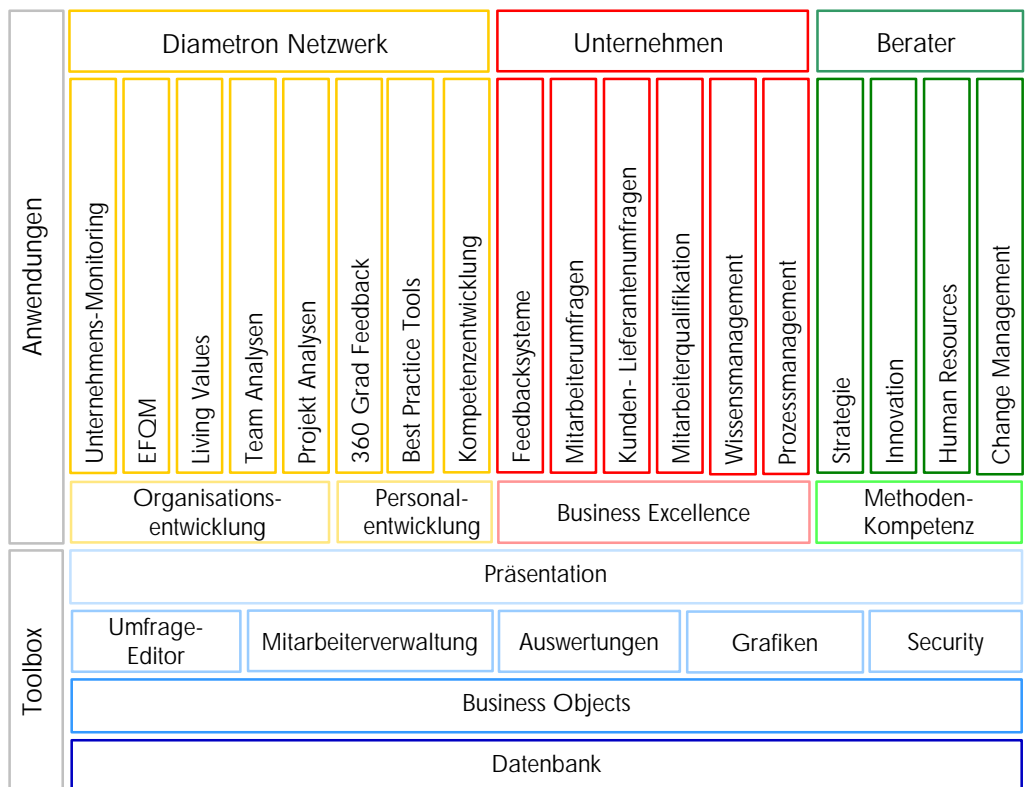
Anwendungen

Diametron Netzwerk

Unternehmen

Berater

Unternehmens-Monitoring

EFQM

Living Values

Team Analysen

Projekt Analysen

360 Grad Feedback

Best Practice Tools

Kompetenzentwicklung

Feedbacksysteme

Mitarbeiterumfragen

Kunden- Lieferantenumfragen

Mitarbeiterqualifikation

Wissensmanagement

Prozessmanagement

Strategie

Innovation

Human Resources

Change Management

Organisationsentwicklung

Personalentwicklung

Business Excellence

Methoden-Kompetenz

Toolbox

Präsentation

Umfrage-Editor

Mitarbeiterverwaltung

Auswertungen

Grafiken

Security

Business Objects

Datenbank